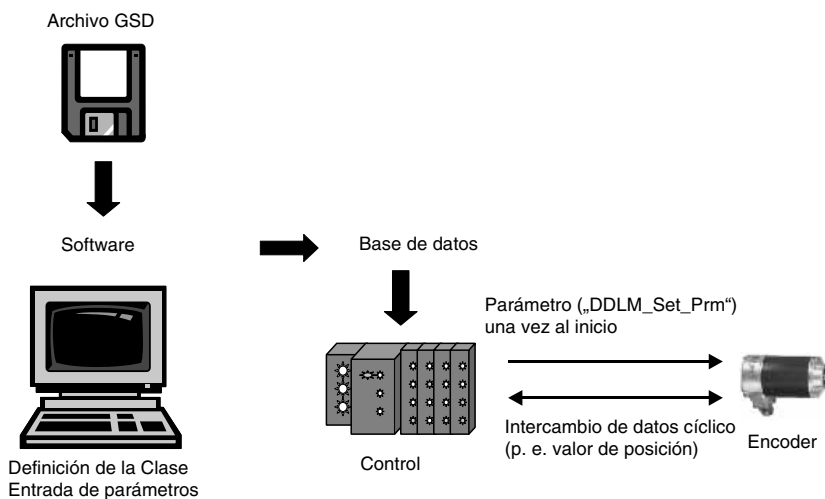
Archivo GSD

Software

Base de datos

Parámetro („DDLM_Set_Prm“) una vez al inicio

Intercambio de datos cíclico (p. e. valor de posición)

Encoder

Control

Definición de la Clase
Entrada de parámetros